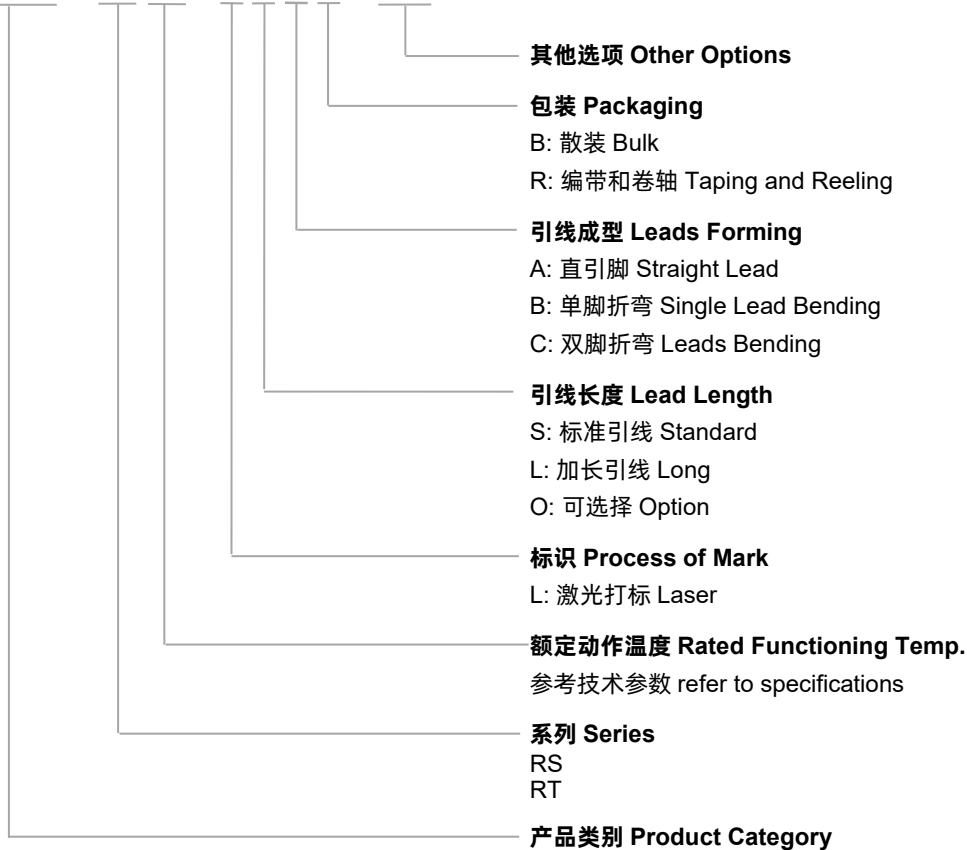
其他选项 Other Options

包装 Packaging
B: 散装 Bulk
R: 编带和卷轴 Taping and Reeling

引线成型 Leads Forming
A: 直引脚 Straight Lead
B: 单脚折弯 Single Lead Bending
C: 双脚折弯 Leads Bending

引线长度 Lead Length
S: 标准引线 Standard
L: 加长引线 Long
O: 可选择 Option

标识 Process of Mark
L: 激光打标 Laser

额定动作温度 Rated Functioning Temp.
参考技术参数 refer to specifications

系列 Series
RS
RT

产品类别 Product Category